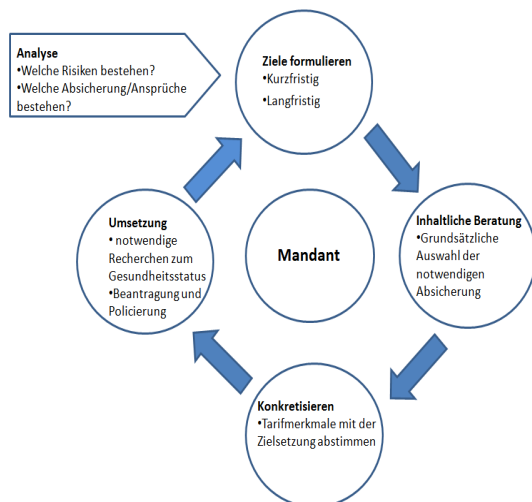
Analyse
•Welche Risiken bestehen?
•Welche Absicherung/Ansprüche bestehen?

Ziele formulieren
•Kurzfristig
•Langfristig

Inhaltliche Beratung
•Grundsätzliche Auswahl der notwendigen Absicherung

Konkretisieren
•Tarifmerkmale mit der Zielsetzung abstimmen

Umsetzung
• notwendige Recherchen zum Gesundheitsstatus
•Beantragung und Policierung

Mandant